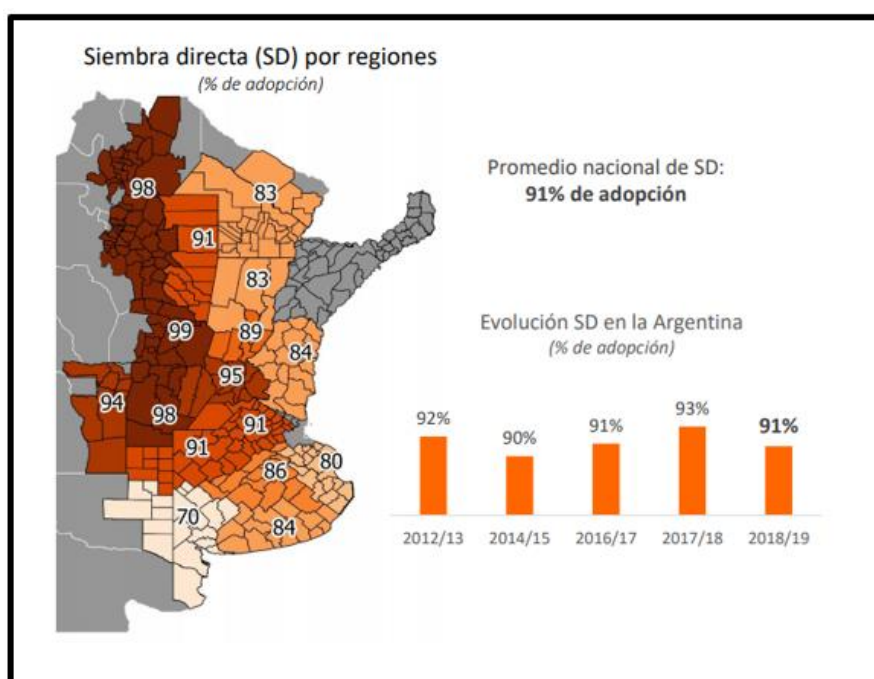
Siembra directa (SD) por regiones
(% de adopción)

98
83
91
83
99
89
84
95
94
98
91
91
86
80
70
84

Promedio nacional de SD:
**91% de adopción**

Evolución SD en la Argentina
(% de adopción)

92%
90%
91%
93%
**91%**

2012/13 2014/15 2016/17 2017/18 2018/19